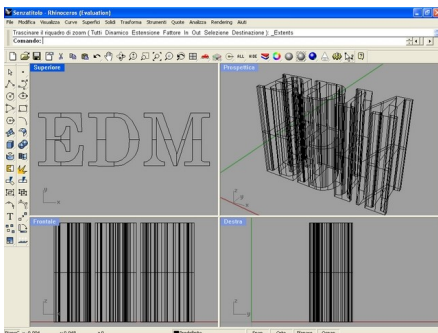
Senzatitolo - Rhinoceros (Evaluation)

File Modifica Visualizza Curve Superfici Solidi Trasforma Strumenti Quote Analizza Rendering Aiuti

Trascinare il riquadro di zoom ( Tutti Dinamico Estensione Fattore In Out Selezione Destinazione ): _Extents

Comando:

Superiore

EDM

Prospettica

Frontale

Destra

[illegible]

Snap Orto Planare Osnap